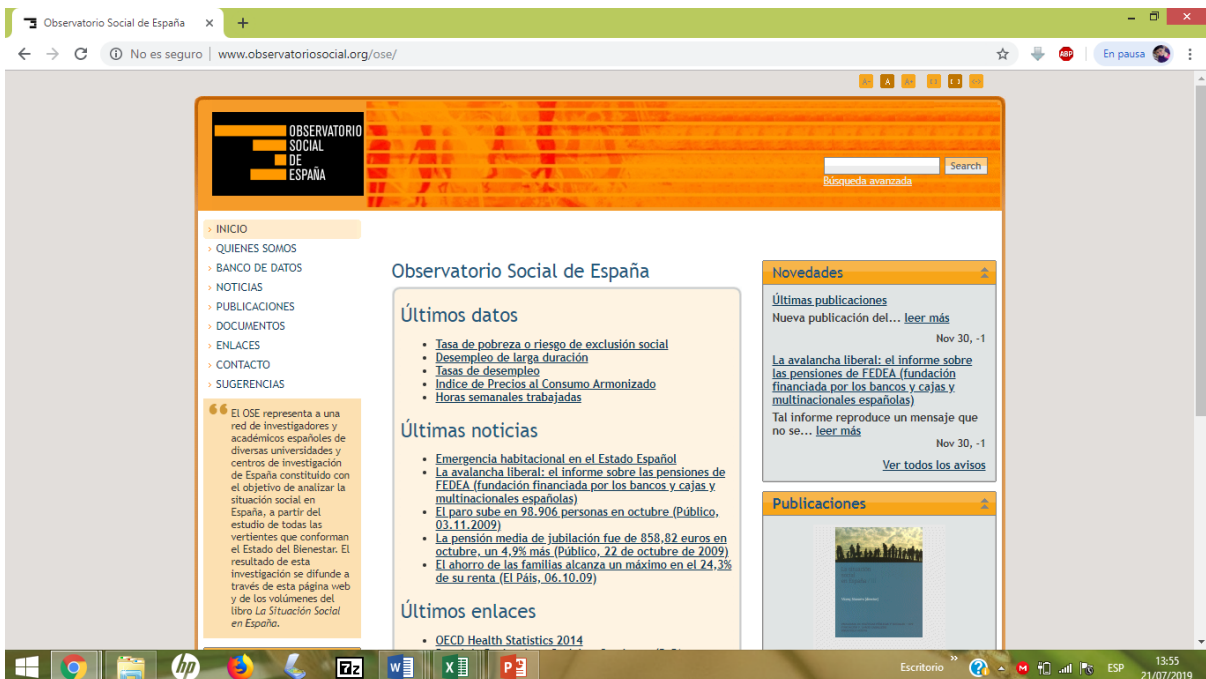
Observatorio Social de España ×   +

No es seguro | www.observatoriosocial.org/ose/

En pausa

A- A A+

OBSERVATORIO SOCIAL DE ESPAÑA

Search
Búsqueda avanzada

› INICIO
› QUIENES SOMOS
› BANCO DE DATOS
› NOTICIAS
› PUBLICACIONES
› DOCUMENTOS
› ENLACES
› CONTACTO
› SUGERENCIAS

El OSE representa a una red de investigadores y académicos españoles de diversas universidades y centros de investigación de España constituido con el objetivo de analizar la situación social en España, a partir del estudio de todas las vertientes que conforman el Estado del Bienestar. El resultado de esta investigación se difunde a través de esta página web y de los volúmenes del libro *La Situación Social en España*.

Observatorio Social de España

Últimos datos

- Tasa de pobreza o riesgo de exclusión social
- Desempleo de larga duración
- Tasas de desempleo
- Indice de Precios al Consumo Armonizado
- Horas semanales trabajadas

Últimas noticias

- Emergencia habitacional en el Estado Español
- La avalancha liberal: el informe sobre las pensiones de FEDEA (fundación financiada por los bancos y cajas y multinacionales españolas)
- El paro sube en 98.906 personas en octubre (Público, 03.11.2009)
- La pensión media de jubilación fue de 858,82 euros en octubre, un 4,9% más (Público, 22 de octubre de 2009)
- El ahorro de las familias alcanza un máximo en el 24,3% de su renta (El País, 06.10.09)

Últimos enlaces

- OECD Health Statistics 2014

Novedades

Últimas publicaciones
Nueva publicación del... leer más
Nov 30, -1

La avalancha liberal: el informe sobre las pensiones de FEDEA (fundación financiada por los bancos y cajas y multinacionales españolas)
Tal informe reproduce un mensaje que no se... leer más
Nov 30, -1

Ver todos los avisos

Publicaciones

Escritorio
ESP
13:55
21/07/2019